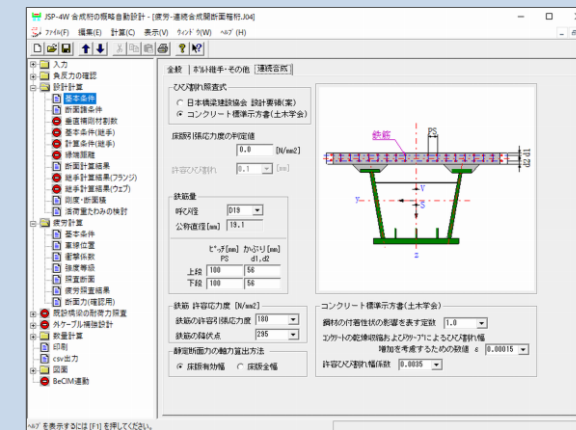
JSP-4W 合成桁の概略自動設計 - [疲労-連続合成開断面箱桁.J04]

ファイル(F) 編集(E) 計算(C) 表示(V) ウィンドウ(W) ヘルプ(H)

入力
負反力の確認
設計計算
基本条件
断面諸条件
垂直補剛材割数
基本条件(継手)
計算条件(継手)
掃離面離
断面計算結果
継手計算結果(フランジ)
継手計算結果(ウェブ)
剛度・断面隅
活荷重たわみの検討
疲労計算
基本条件
着接位置
衝撃係数
強度等級
照査断面
疲労照査結果
断面力(確認用)
既設橋梁の耐荷力照査
外ケーブル補強設計
数量計算
印刷
csv出力
図面
BeCIM連動

全般 | ボルト継手・その他 | 連続合成

ひび割れ照査式
日本橋梁建設協会 設計要領(案)
コンクリート標準示方書(土木学会)

床版引張応力度の判定値
0.0 [N/mm2]
許容ひび割れ 0.1 [mm]

鉄筋量
呼び径 D19
公称直径[mm] 19.1

ピッチ[mm] かぶり[mm]
PS d1,d2
上段 100 56
下段 100 56

鉄筋 許容応力度 [N/mm2]
鉄筋の許容引張応力度 180
鉄筋の降伏点 295

静定断面力の軸力算出方法
床版有効幅 床版全幅

鉄筋
PS
d1
d2

コンクリート標準示方書(土木学会)
鋼材の付着性状の影響を表す定数 1.0
コンクリートの乾燥収縮およびクリープによるひび割れ幅増加を考慮するための数値 ε 0.00015
許容ひび割れ幅係数 0.0035

ヘルプを表示するには [F1] を押してください。